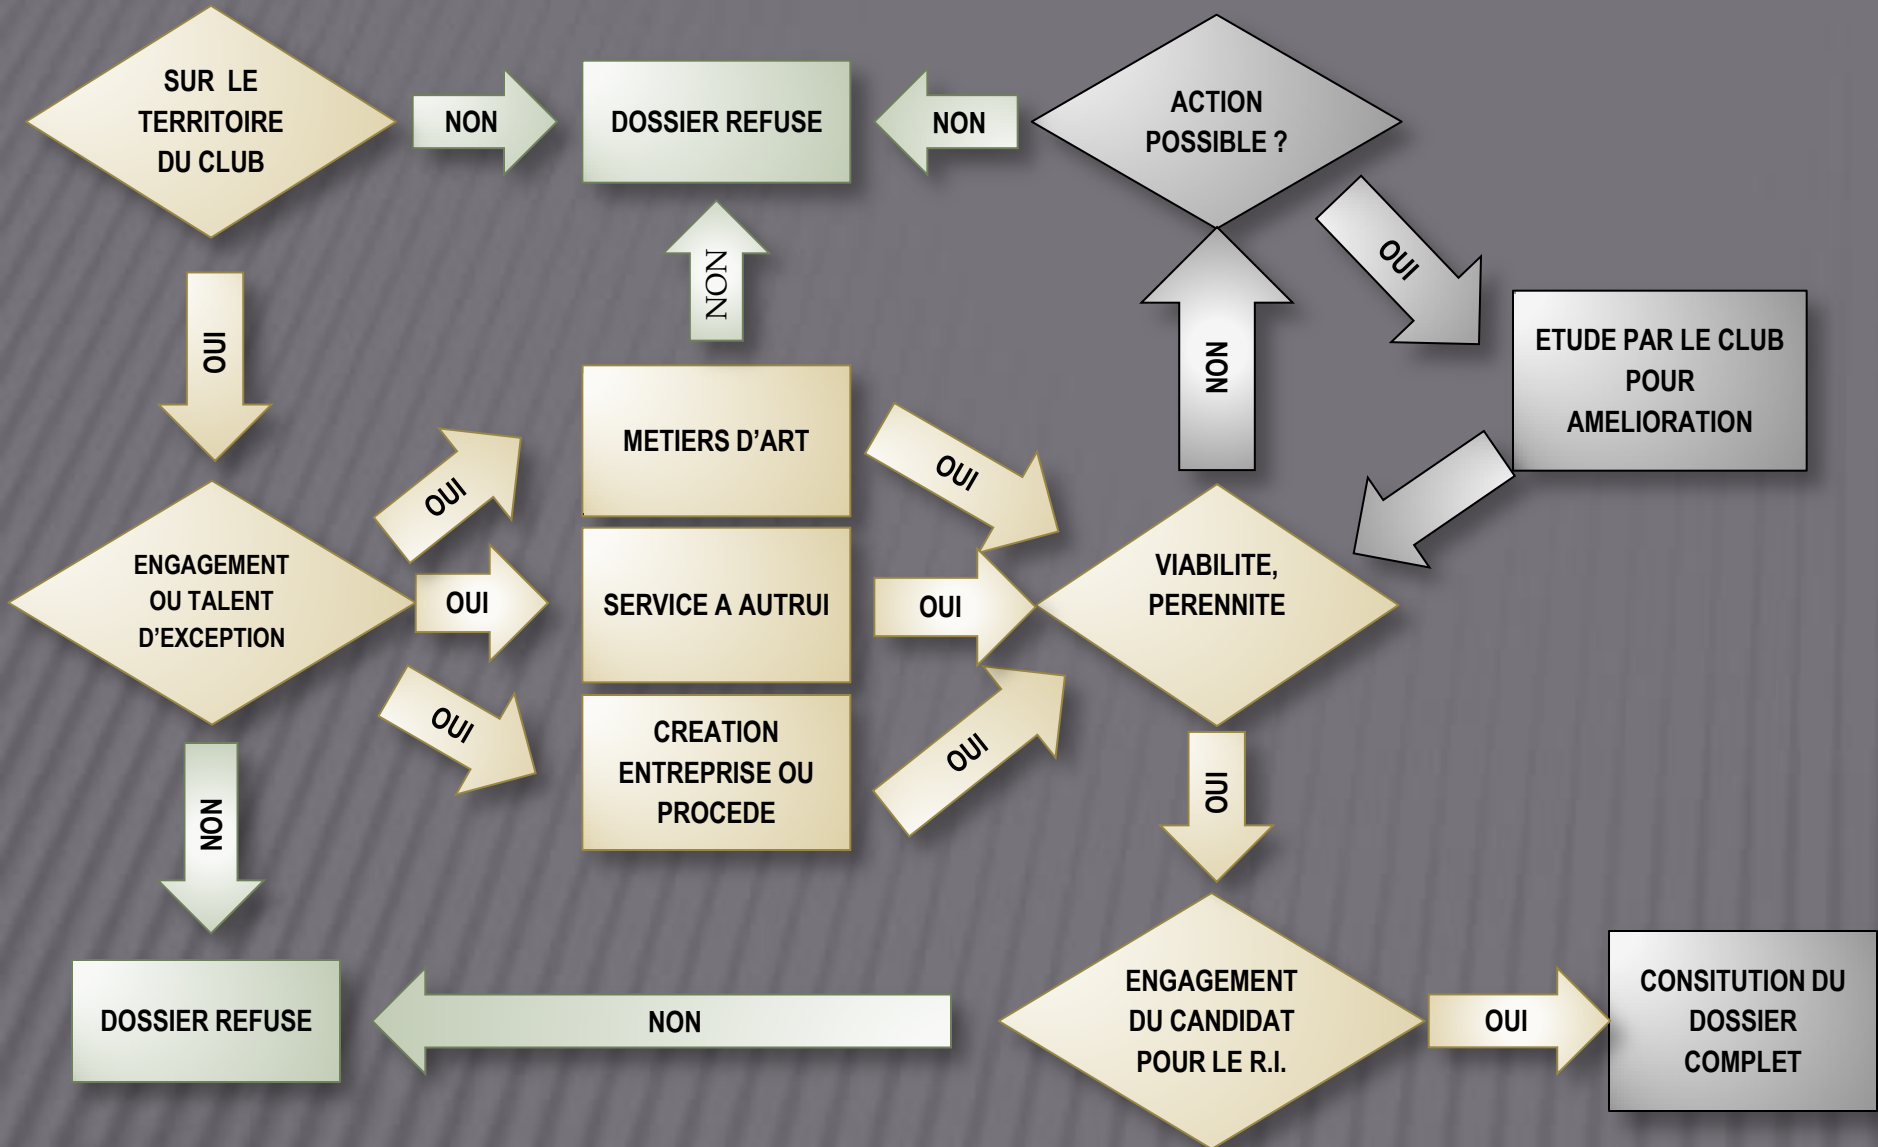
SUR LE TERRITOIRE DU CLUB

NON

DOSSIER REFUSE

NON

ACTION POSSIBLE ?

OUI

NON

ETUDE PAR LE CLUB POUR AMELIORATION

NON

OUI

METIERS D'ART

OUI

OUI

ENGAGEMENT OU TALENT D'EXCEPTION

OUI

SERVICE A AUTRUI

OUI

VIABILITE, PERENNITE

OUI

CREATION ENTREPRISE OU PROCEDE

OUI

OUI

NON

DOSSIER REFUSE

NON

ENGAGEMENT DU CANDIDAT POUR LE R.I.

OUI

CONSITUTION DU DOSSIER COMPLET